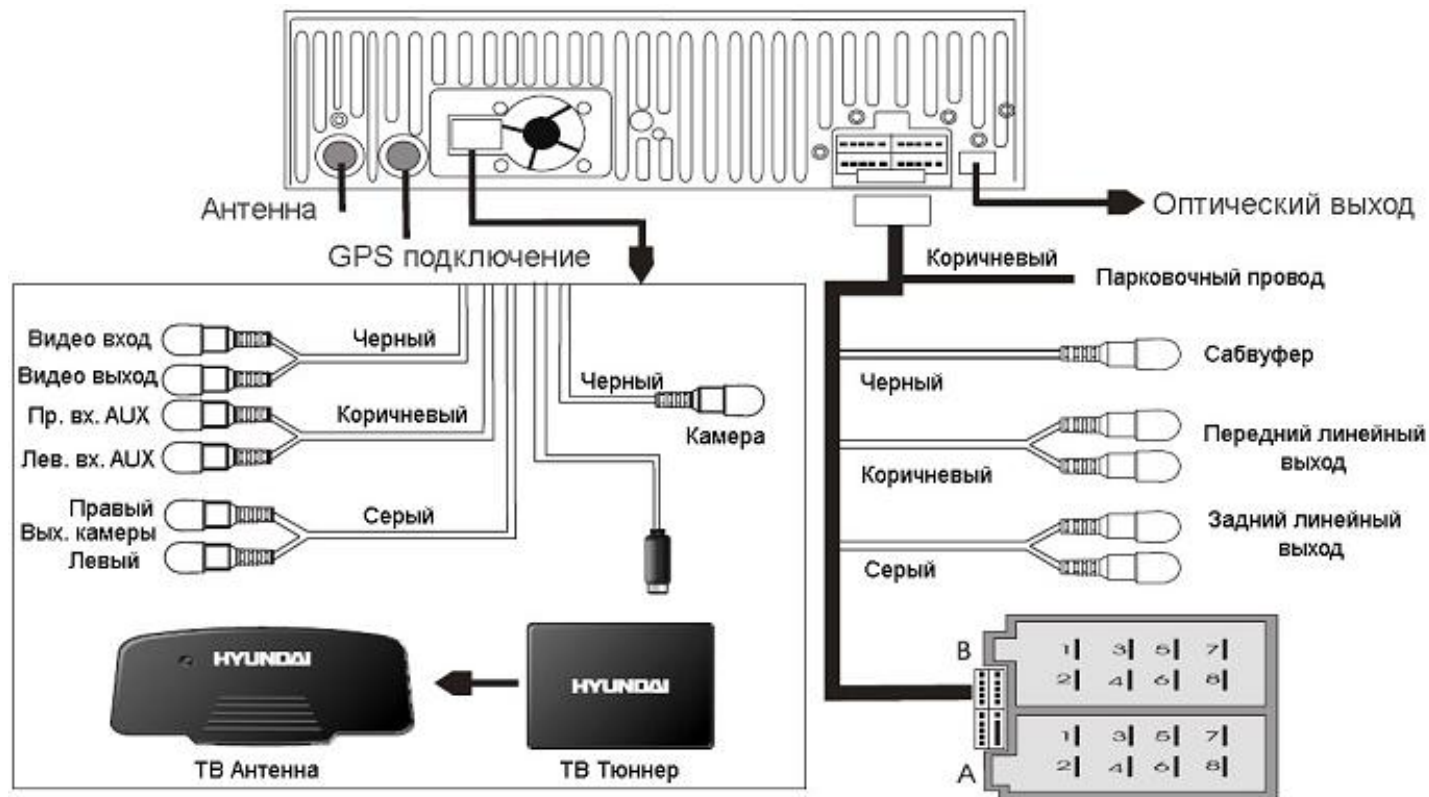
Антенна

GPS подключение

Оптический выход

Коричневый

Парковочный провод

Видео вход

Видео выход

Черный

Пр. вх. AUX

Лев. вх. AUX

Коричневый

Правый

Вых. камеры

Левый

Серый

Черный

Камера

Сабвуфер

Черный

Передний линейный выход

Коричневый

Задний линейный выход

Серый

HYUNDAI

ТВ Антенна

HYUNDAI

ТВ Тюннер

B

1 3 5 7

2 4 6 8

A

1 3 5 7

2 4 6 8